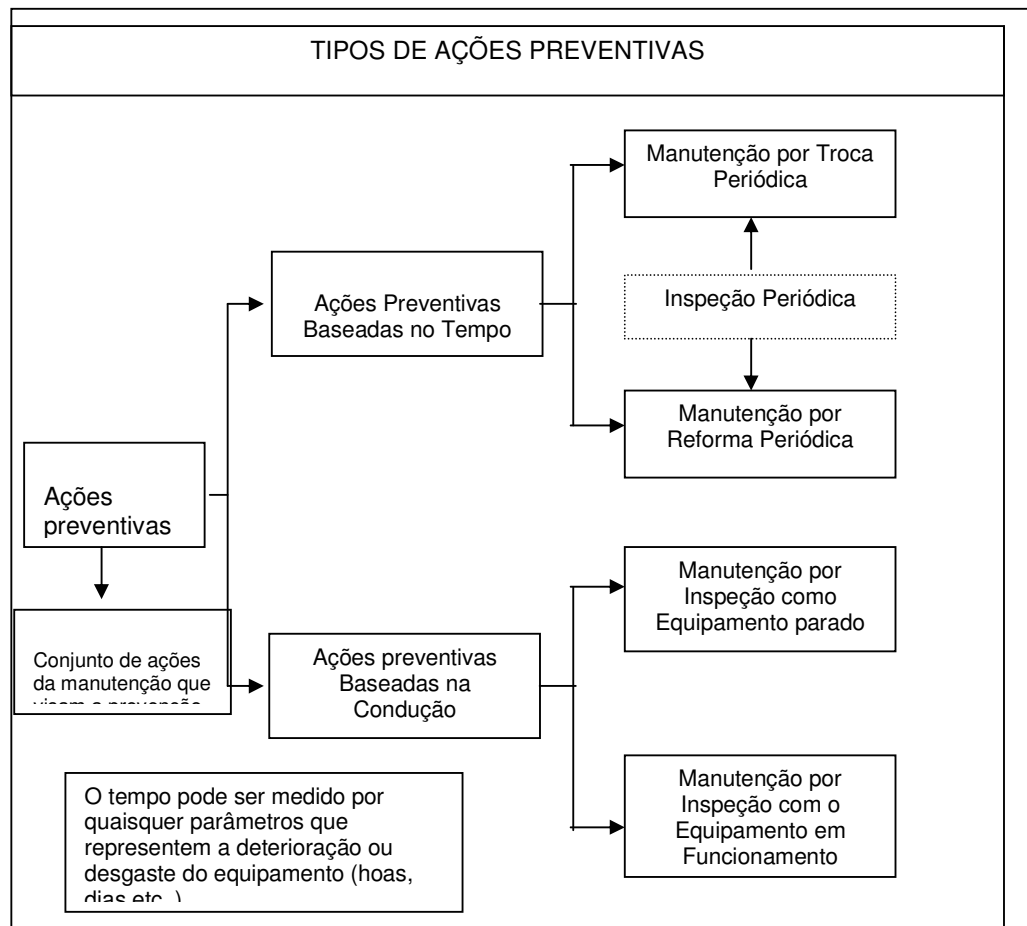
TIPOS DE AÇÕES PREVENTIVAS

Manutenção por Troca Periódica

Ações Preventivas Baseadas no Tempo

Inspeção Periódica

Manutenção por Reforma Periódica

Ações preventivas

Manutenção por Inspeção como Equipamento parado

Conjunto de ações da manutenção que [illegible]

Ações preventivas Baseadas na Condução

Manutenção por Inspeção com o Equipamento em Funcionamento

O tempo pode ser medido por quaisquer parâmetros que representem a deterioração ou desgaste do equipamento (hoas, dias etc.)